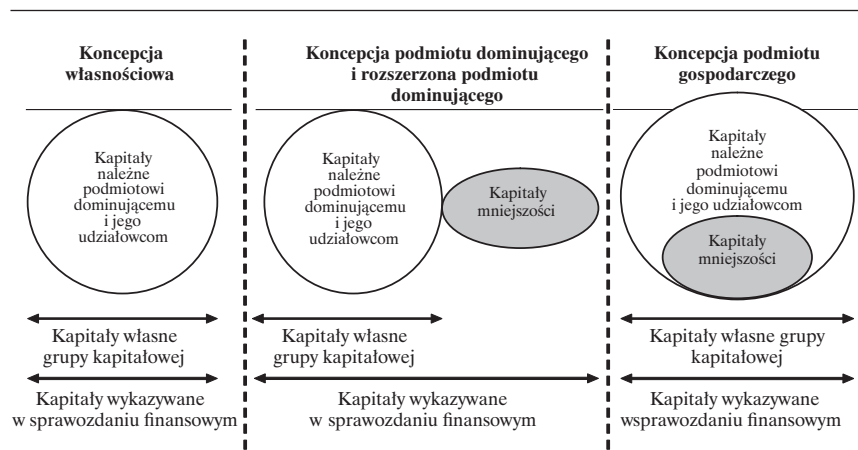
Koncepcja własnościowa

Kapitały należne podmiotowi dominującemu i jego udziałowcom

Kapitały własne grupy kapitałowej

Kapitały wykazywane w sprawozdaniu finansowym

Koncepcja podmiotu dominującego i rozszerzona podmiotu dominującego

Kapitały należne podmiotowi dominującemu i jego udziałowcom

Kapitały mniejszości

Kapitały własne grupy kapitałowej

Kapitały wykazywane w sprawozdaniu finansowym

Koncepcja podmiotu gospodarczego

Kapitały należne podmiotowi dominującemu i jego udziałowcom

Kapitały mniejszości

Kapitały własne grupy kapitałowej

Kapitały wykazywane wsprawozdaniu finansowym